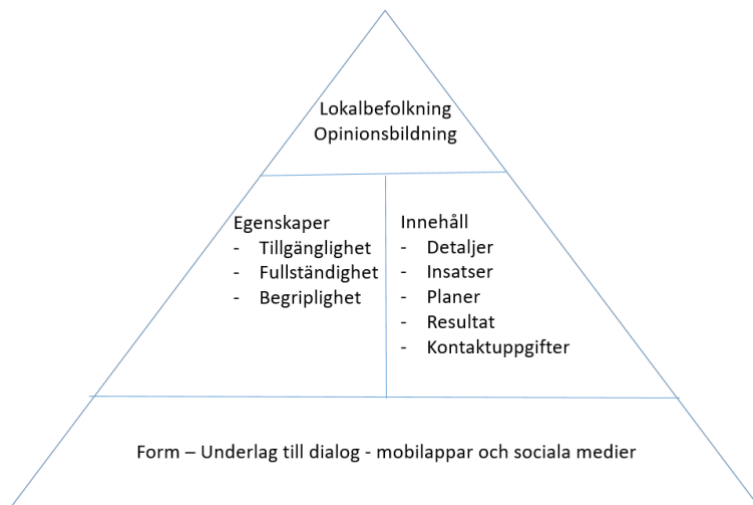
Lokalbefolkning
Opinionsbildning

Egenskaper
- Tillgänglighet
- Fullständighet
- Begriplighet

Innehåll
- Detaljer
- Insatser
- Planer
- Resultat
- Kontaktuppgifter

Form – Underlag till dialog - mobilappar och sociala medier